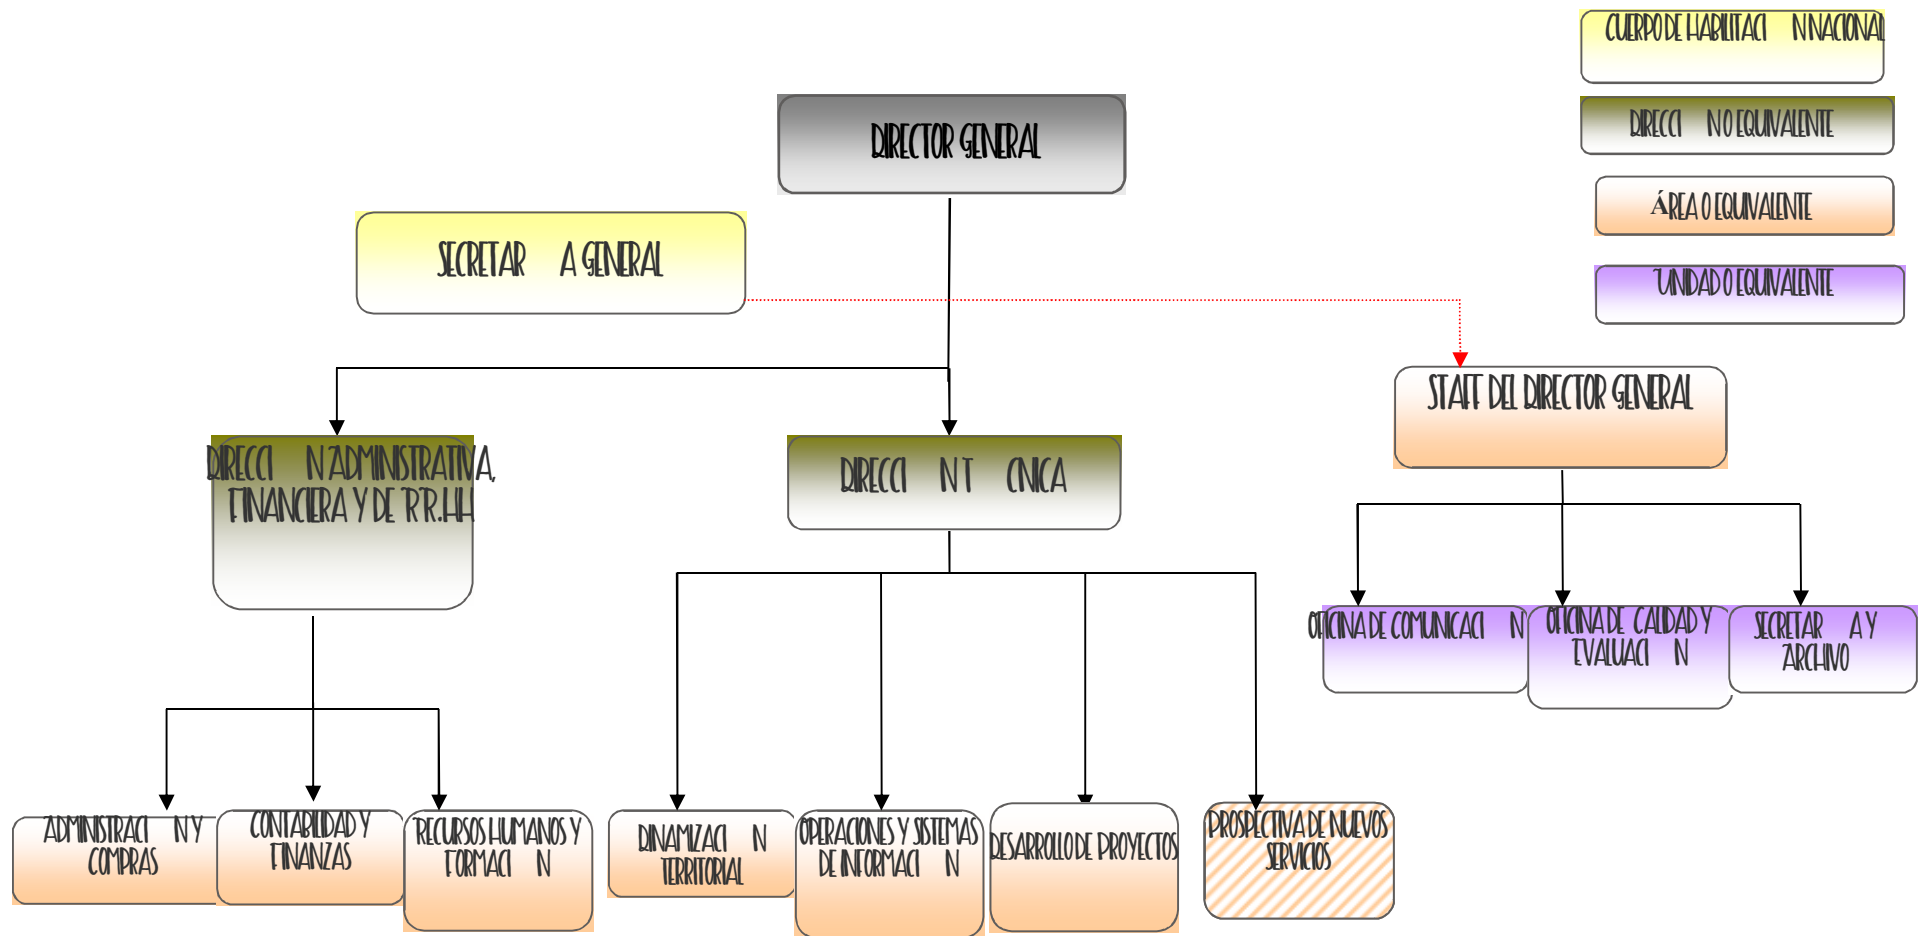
CUERPO DE HABILITACI NNACIONAL

DIRECCI NO EQUIVALENTE

ÁREA O EQUIVALENTE

UNIDAD O EQUIVALENTE

DIRECTOR GENERAL

SECRETAR A GENERAL

STAFF DEL DIRECTOR GENERAL

DIRECCI N ADMINISTRATIVA, FINANCIERA Y DE RR.HH

DIRECCI N T CNICA

OFICINA DE COMUNICACI N

OFICINA DE CALIDAD Y EVALUACI N

SECRETAR A Y ARCHIVO

ADMINISTRACI N Y COMPRAS

CONTABILIDAD Y FINANZAS

RECURSOS HUMANOS Y FORMACI N

DINAMIZACI N TERRITORIAL

OPERACIONES Y SISTEMAS DE INFORMACI N

DESARROLLO DE PROYECTOS

PROSPECTIVA DE NUEVOS SERVICIOS